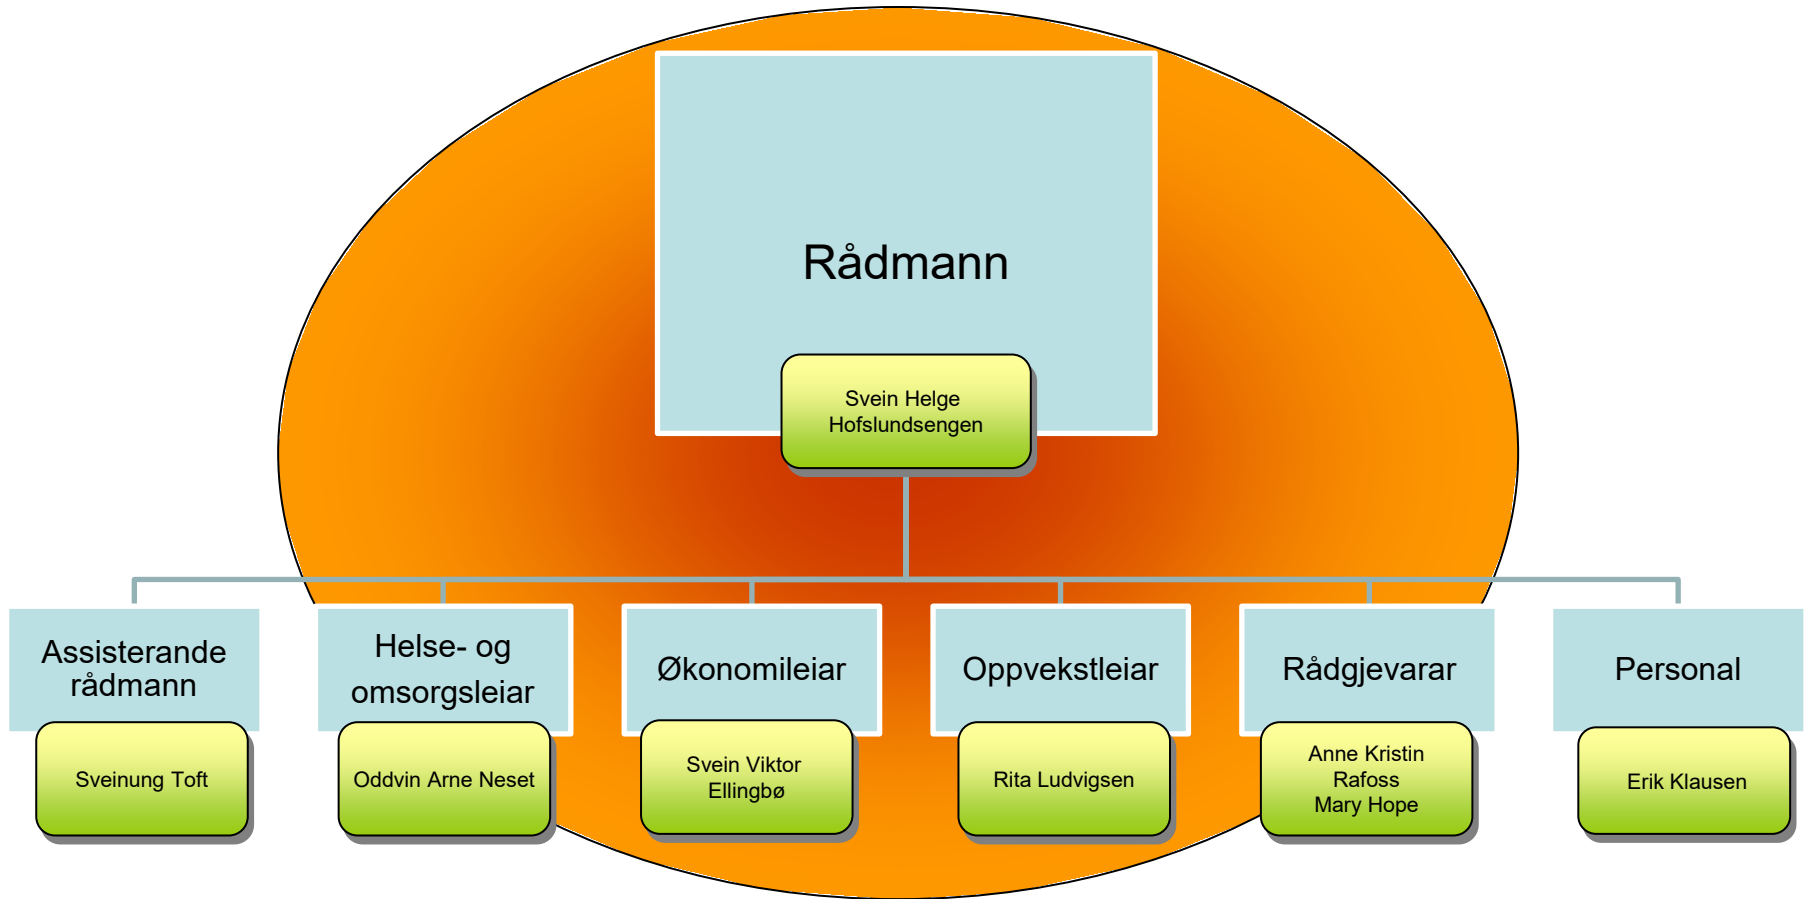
Rådmann

Svein Helge Hofslundsengen

Assisterande rådmann

Sveinung Toft

Helse- og omsorgsleiar

Oddvin Arne Neset

Økonomileiar

Svein Viktor Ellingbø

Oppvekstleiar

Rita Ludvigsen

Rådgjevarar

Anne Kristin Rafoss
Mary Hope

Personal

Erik Klausen